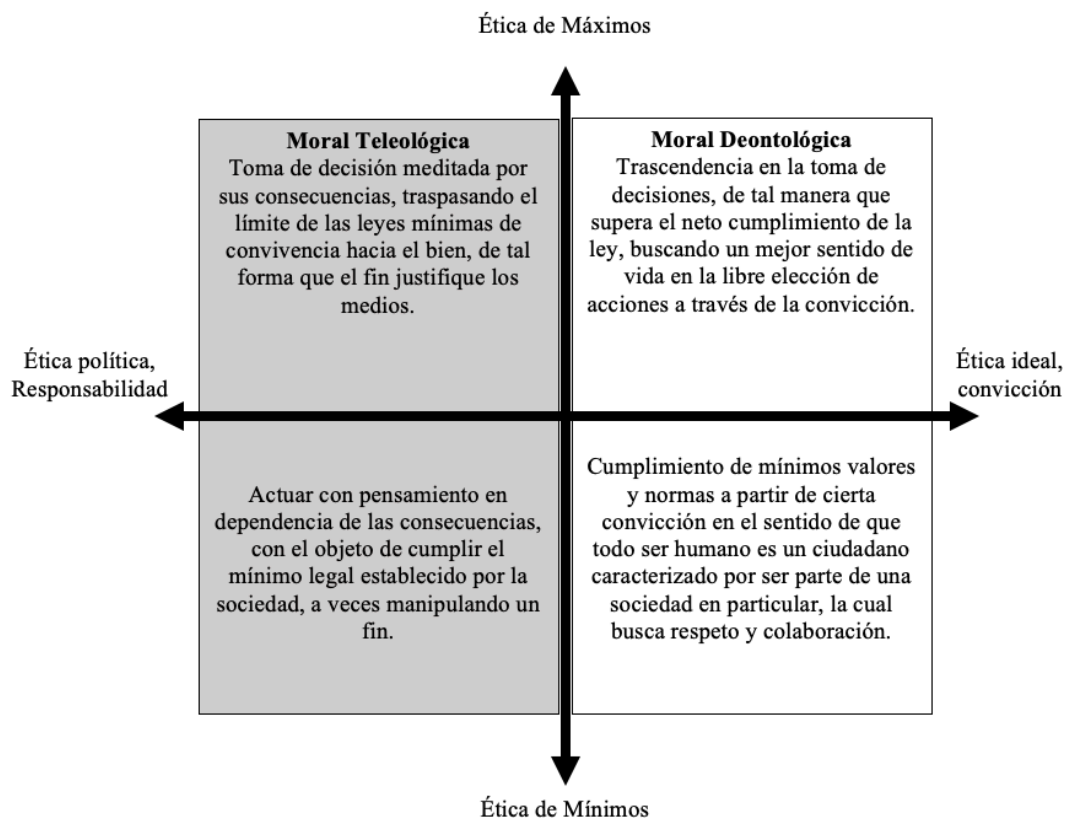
Ética de Máximos

Moral Teleológica
Toma de decisión meditada por sus consecuencias, traspasando el límite de las leyes mínimas de convivencia hacia el bien, de tal forma que el fin justifique los medios.

Moral Deontológica
Trascendencia en la toma de decisiones, de tal manera que supera el neto cumplimiento de la ley, buscando un mejor sentido de vida en la libre elección de acciones a través de la convicción.

Ética política, Responsabilidad

Ética ideal, convicción

Actuar con pensamiento en dependencia de las consecuencias, con el objeto de cumplir el mínimo legal establecido por la sociedad, a veces manipulando un fin.

Cumplimiento de mínimos valores y normas a partir de cierta convicción en el sentido de que todo ser humano es un ciudadano caracterizado por ser parte de una sociedad en particular, la cual busca respeto y colaboración.

Ética de Mínimos